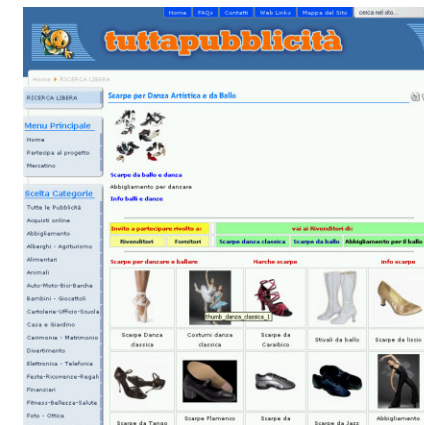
Home | FAQs | Contatti | Web Links | Mappa del Sito | cerca nel sito...

tuttapubblicità

Home > RICERCA LIBERA

RICERCA LIBERA

Menu Principale
Home
Partecipa al progetto
Mercatino

Scelta Categorie
Tutte le Pubblicità
Acquisti online
Abbigliamento
Alberghi - Agriturismo
Alimentari
Animali
Auto-Moto-Bici-Barche
Bambini - Giocattoli
Cartolerie-Uffici-Scuola
Casa e Giardino
Cerimonie - Matrimoni
Divertimento
Elettronica - Telefonia
Feste-Ricorrenze-Regali
Finanziari
Fitness-Bellezza-Salute
Foto - Ottica

Scarpe per Danza Artistica e da Ballo

Scarpe da ballo e danza
Abbigliamento per danzare
Info balli e danze

Invito a partecipare rivolto a:
Rivenditori | Fornitori

vai ai Rivenditori di:
Scarpe danza classica | Scarpe da ballo | Abbigliamento per il ballo

Scarpe per danzare e ballare | Marche scarpe | info scarpe

thumb_danza_classica_1

| Scarpe Danza classica | Costumi danza classica | Scarpe da Caraibico | Stivali da ballo | Scarpe da liscio |
|---|---|---|---|---|
| Scarpe da Tango | Scarpe Flamenco | Scarpe da | Scarpe da Jazz | Abbigliamento |